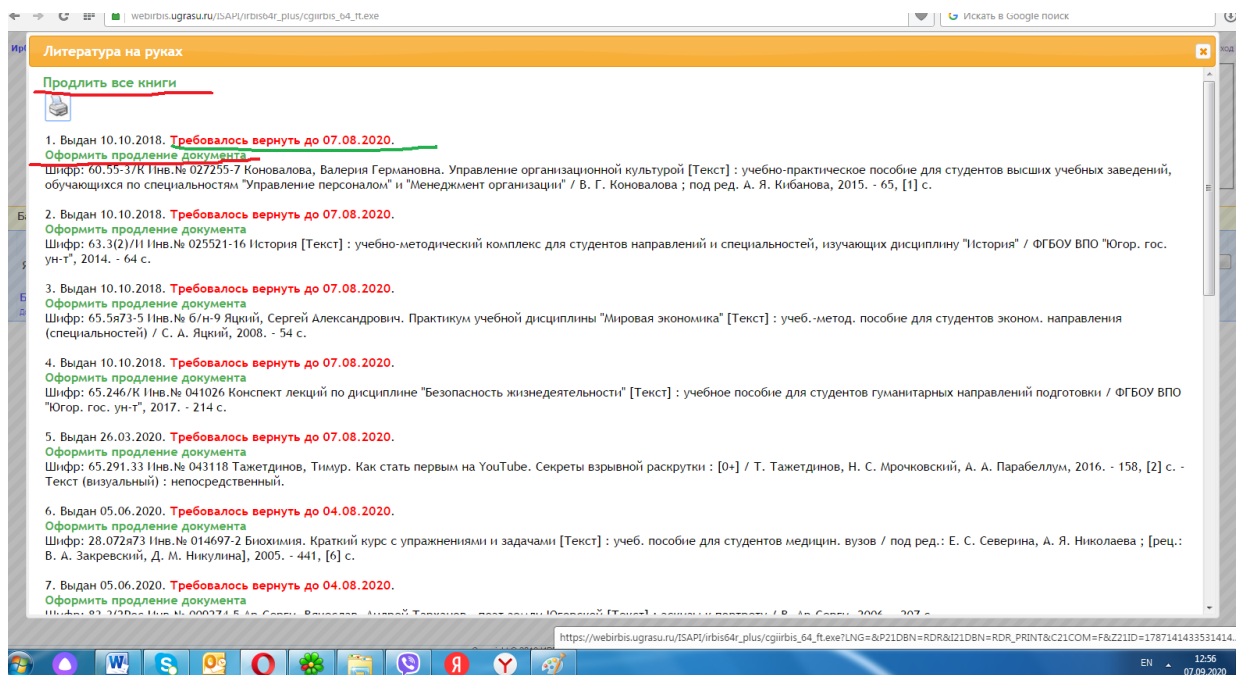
webirbis.ugrasu.ru/ISAPI/irbis64r_plus/cgiirbis_64_ft.exe

Искать в Google поиск

Литература на руках

Продлить все книги

1. Выдан 10.10.2018. Требовалось вернуть до 07.08.2020.
Оформить продление документа
Шифр: 60.55-37К Инв.№ 027255-7 Коновалова, Валерия Германовна. Управление организационной культурой [Текст] : учебно-практическое пособие для студентов высших учебных заведений, обучающихся по специальностям "Управление персоналом" и "Менеджмент организации" / В. Г. Коновалова ; под ред. А. Я. Кибанова, 2015. - 65, [1] с.

2. Выдан 10.10.2018. Требовалось вернуть до 07.08.2020.
Оформить продление документа
Шифр: 63.3(2)/И Инв.№ 025521-16 История [Текст] : учебно-методический комплекс для студентов направлений и специальностей, изучающих дисциплину "История" / ФГБОУ ВПО "Югор. гос. ун-т", 2014. - 64 с.

3. Выдан 10.10.2018. Требовалось вернуть до 07.08.2020.
Оформить продление документа
Шифр: 65.5я73-5 Инв.№ б/н-9 Яцкий, Сергей Александрович. Практикум учебной дисциплины "Мировая экономика" [Текст] : учеб.-метод. пособие для студентов эконом. направления (специальностей) / С. А. Яцкий, 2008. - 54 с.

4. Выдан 10.10.2018. Требовалось вернуть до 07.08.2020.
Оформить продление документа
Шифр: 65.246/К Инв.№ 041026 Конспект лекций по дисциплине "Безопасность жизнедеятельности" [Текст] : учебное пособие для студентов гуманитарных направлений подготовки / ФГБОУ ВПО "Югор. гос. ун-т", 2017. - 214 с.

5. Выдан 26.03.2020. Требовалось вернуть до 07.08.2020.
Оформить продление документа
Шифр: 65.291.33 Инв.№ 043118 Тажетдинов, Тимур. Как стать первым на YouTube. Секреты взрывной раскрутки : [0+] / Т. Тажетдинов, Н. С. Мрочковский, А. А. Парабеллум, 2016. - 158, [2] с. - Текст (визуальный) : непосредственный.

6. Выдан 05.06.2020. Требовалось вернуть до 04.08.2020.
Оформить продление документа
Шифр: 28.072я73 Инв.№ 014697-2 Биохимия. Краткий курс с упражнениями и задачами [Текст] : учеб. пособие для студентов медицин. вузов / под ред.: Е. С. Северина, А. Я. Николаева ; [рец.: В. А. Закревский, Д. М. Никулина], 2005. - 441, [6] с.

7. Выдан 05.06.2020. Требовалось вернуть до 04.08.2020.
Оформить продление документа
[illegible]

https://webirbis.ugrasu.ru/ISAPI/irbis64r_plus/cgiirbis_64_ft.exe?LNG=&P21DBN=RDR&I21DBN=RDR_PRINT&C21COM=F&Z21ID=1787141433531414...

EN 12:56 07.09.2020